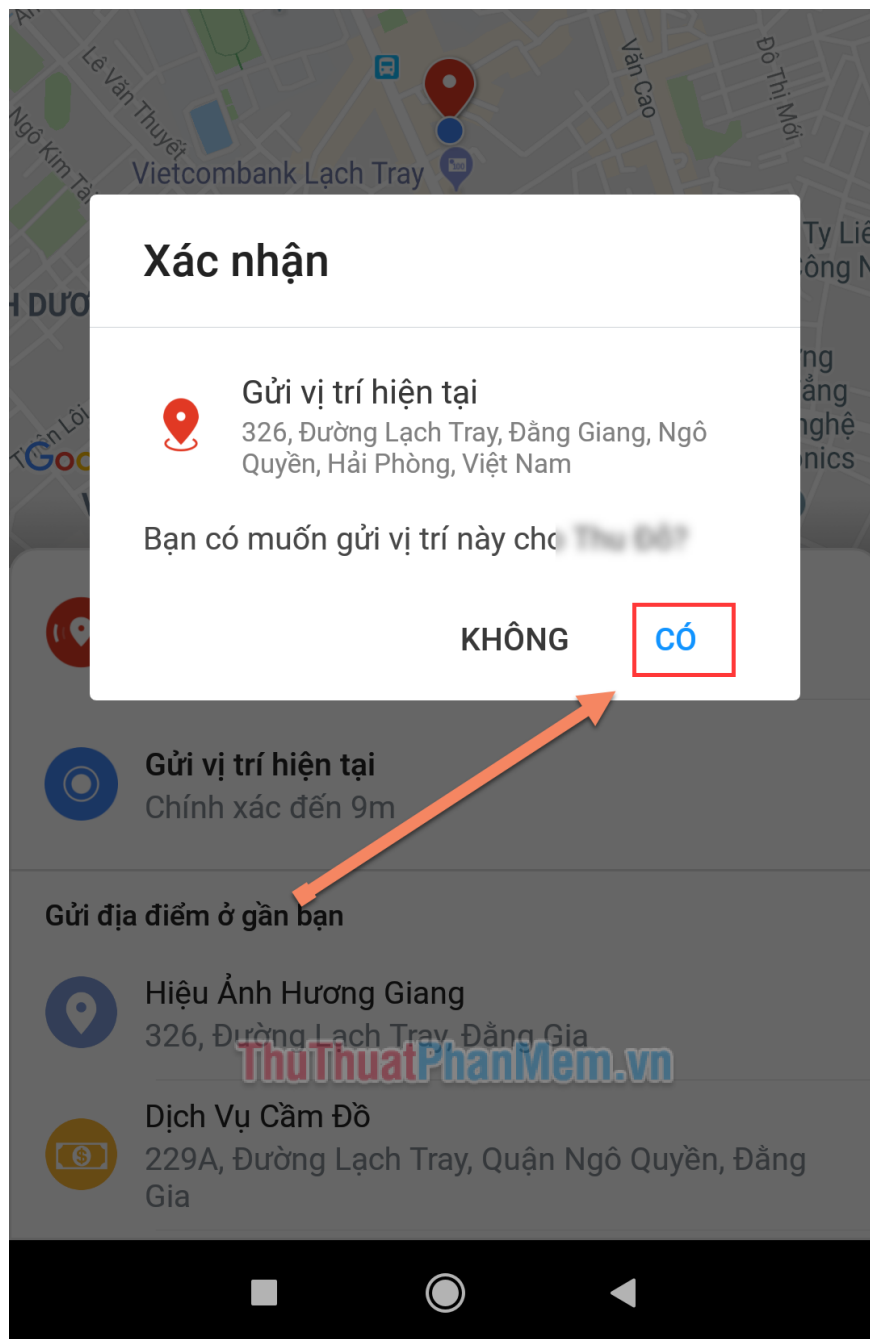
Lê Văn Thuyết
Ngô Kim Tài
Vietcombank Lạch Tray
Văn Cao
Đỗ Thị Mới
Ty Liê
Công N
H DƯƠ
Trần Lôi
Goo

Xác nhận

Gửi vị trí hiện tại
326, Đường Lạch Tray, Đằng Giang, Ngô Quyền, Hải Phòng, Việt Nam

Bạn có muốn gửi vị trí này cho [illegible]?

KHÔNG CÓ

Gửi vị trí hiện tại
Chính xác đến 9m

Gửi địa điểm ở gần bạn

Hiệu Ảnh Hương Giang
326, Đường Lạch Tray, Đằng Gia

ThuThuatPhanMem.vn

Dịch Vụ Cầm Đồ
229A, Đường Lạch Tray, Quận Ngô Quyền, Đằng Gia